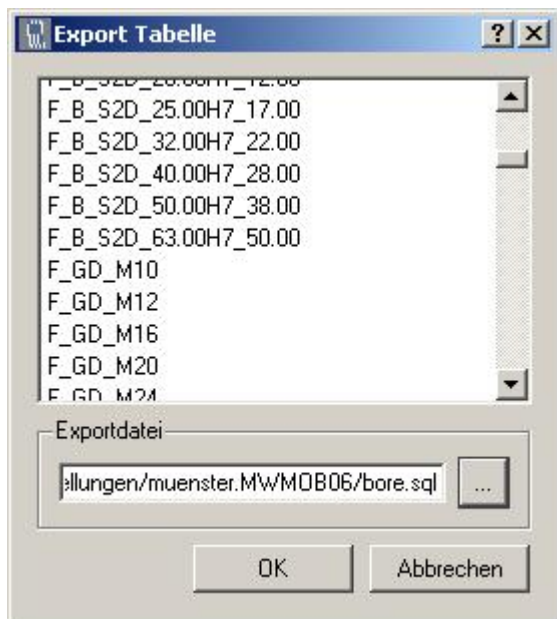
Export Tabelle
?
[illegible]
F_B_S2D_25.00H7_17.00
F_B_S2D_32.00H7_22.00
F_B_S2D_40.00H7_28.00
F_B_S2D_50.00H7_38.00
F_B_S2D_63.00H7_50.00
F_GD_M10
F_GD_M12
F_GD_M16
F_GD_M20
F_GD_M24

Exportdatei
ellungen/muenster.MWMOB06/bore.sql
...

OK
Abbrechen